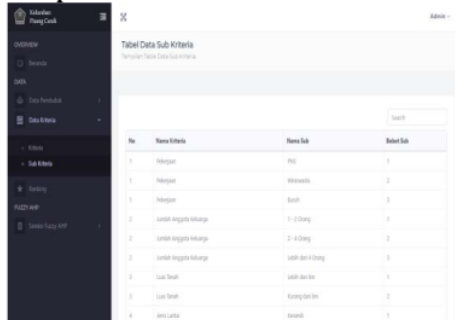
Kelurahan Pisang Candi

Admin

OVERVIEW

Beranda

DATA

Data Penduduk

Data Kriteria

Kriteria

Sub Kriteria

Ranking

FUZZY AHP

Seleksi Fuzzy AHP

Tabel Data Sub Kriteria

Tampilan Tabel Data Sub kriteria

Search

| No | Nama Kriteria | Nama Sub | Bobot Sub |
|---|---|---|---|
| 1 | Pekerjaan | PNS | 1 |
| 1 | Pekerjaan | Wiraswasta | 2 |
| 1 | Pekerjaan | Buruh | 3 |
| 2 | Jumlah Anggota Keluarga | 1 - 2 Orang | 1 |
| 2 | Jumlah Anggota Keluarga | 2 - 4 Orang | 2 |
| 2 | Jumlah Anggota Keluarga | Lebih dari 4 Orang | 3 |
| 3 | Luas Tanah | Lebih dari 8m | 1 |
| 3 | Luas Tanah | Kurang dari 8m | 2 |
| 4 | Jenis Lantai | Keramik | 1 |